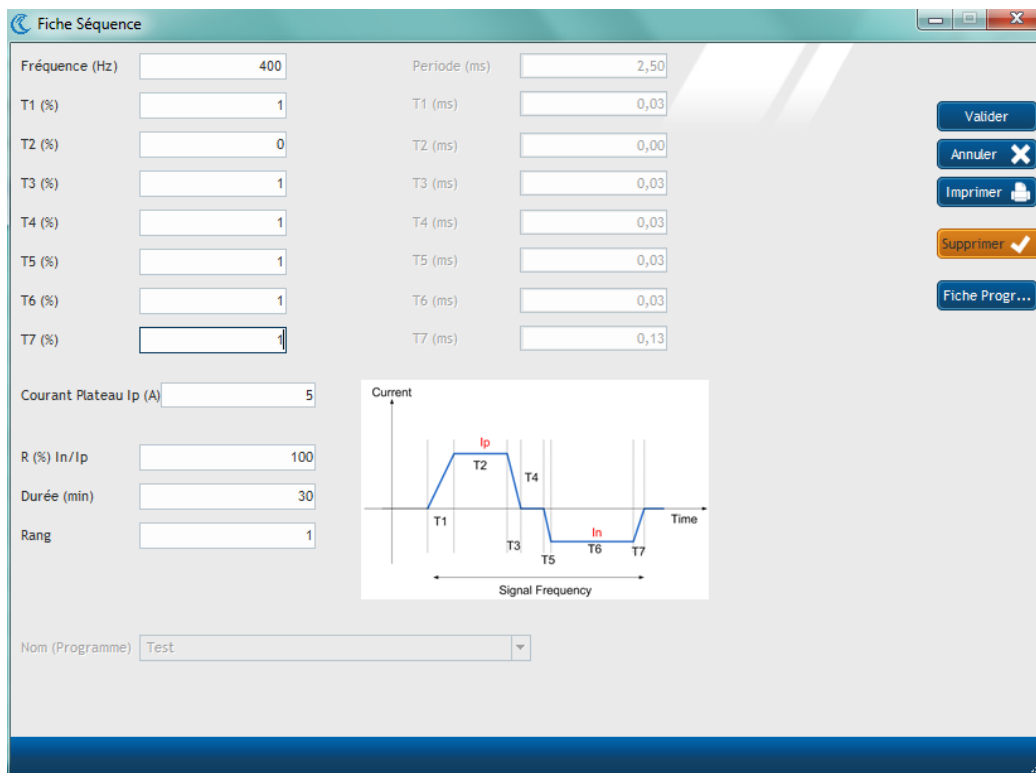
Fiche Séquence

Fréquence (Hz) 400
T1 (%) 1
T2 (%) 0
T3 (%) 1
T4 (%) 1
T5 (%) 1
T6 (%) 1
T7 (%) 1

Periode (ms) 2,50
T1 (ms) 0,03
T2 (ms) 0,00
T3 (ms) 0,03
T4 (ms) 0,03
T5 (ms) 0,03
T6 (ms) 0,03
T7 (ms) 0,13

Valider
Annuler
Imprimer
Supprimer
Fiche Progr...

Courant Plateau Ip (A) 5

R (%) In/Ip 100
Durée (min) 30
Rang 1

Current
Ip
T2
T4
T1
Time
T3
In
T5
T6
T7
Signal Frequency

Nom (Programme) Test